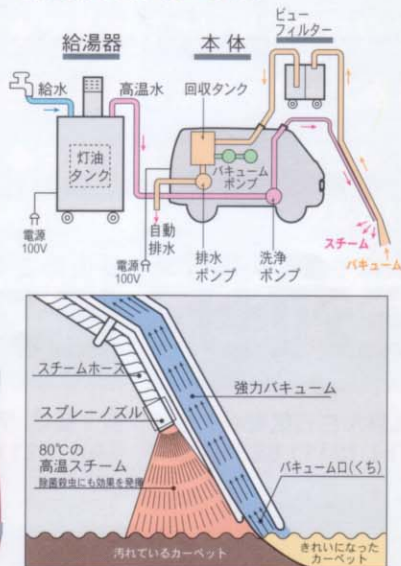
給湯器

本体

ビュー
フィルター

給水

高温水

回収タンク

灯油
タンク

バキューム
ポンプ

自動
排水

電源
100V

電源
100V

排水
ポンプ

洗浄
ポンプ

スチーム

バキューム

スチームホース

強力バキューム

スプレーノズル

80℃の
高温スチーム
除菌殺虫にも効果を発揮

バキューム口(くち)

汚れているカーペット

きれいになった
カーペット